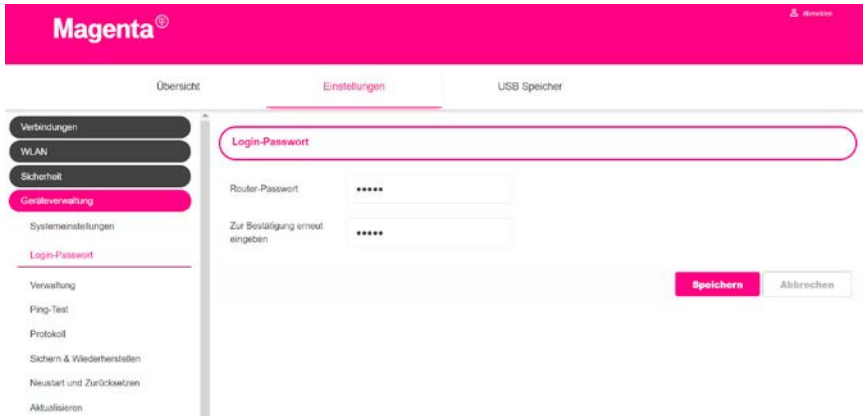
Magenta®

Abmelden

Übersicht

Einstellungen

USB Speicher

Verbindungen

WLAN

Sicherheit

Geräteverwaltung

Systemeinstellungen

Login-Passwort

Verwaltung

Ping-Test

Protokoll

Sichern & Wiederherstellen

Neustart und Zurücksetzen

Aktualisieren

Login-Passwort

Router-Passwort •••••

Zur Bestätigung erneut eingeben •••••

Speichern

Abbrechen